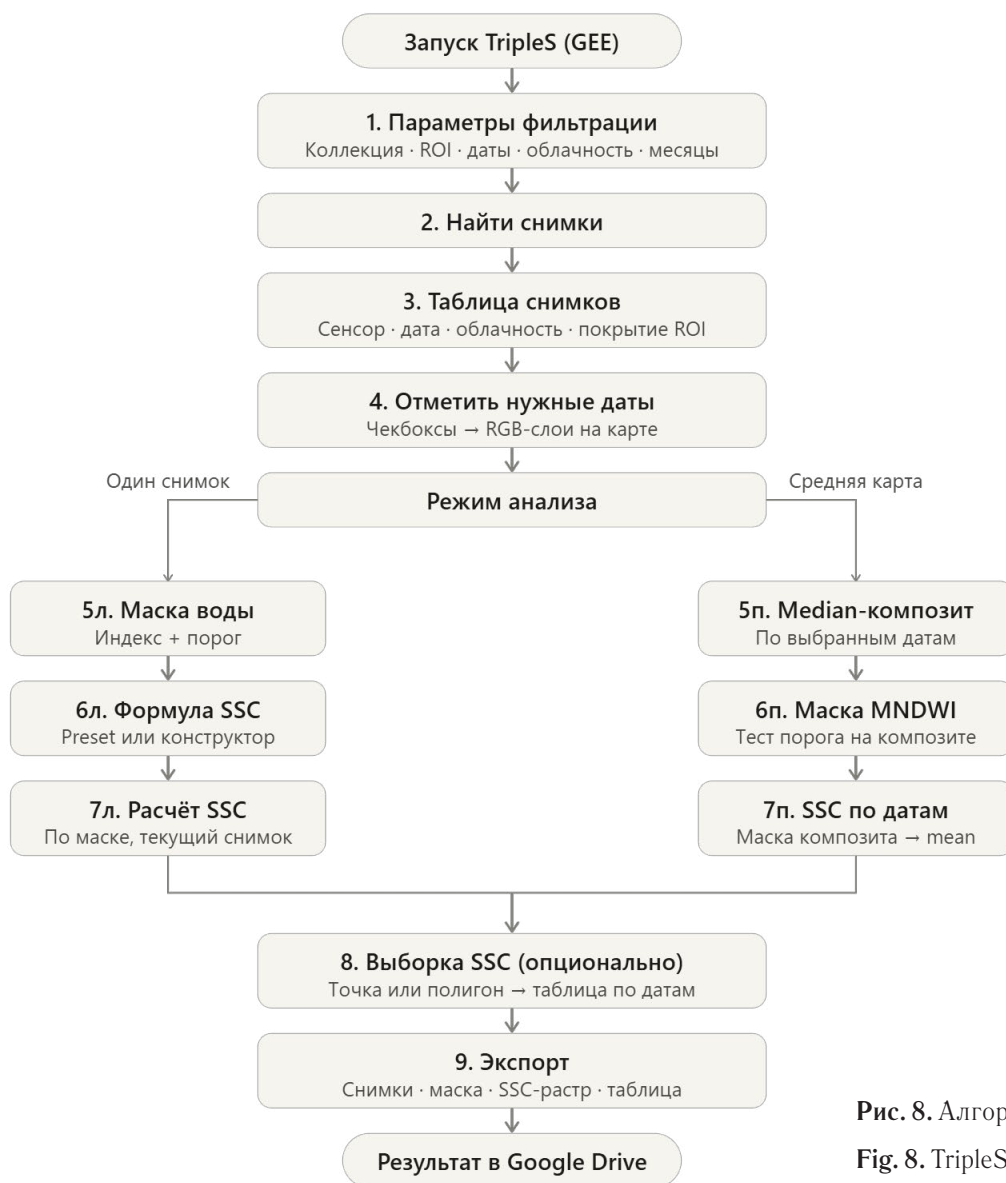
Запуск TripleS (GEE)

1. Параметры фильтрации
Коллекция · ROI · даты · облачность · месяцы

2. Найти снимки

3. Таблица снимков
Сенсор · дата · облачность · покрытие ROI

4. Отметить нужные даты
Чекбоксы → RGB-слои на карте

Один снимок

Режим анализа

Средняя карта

5л. Маска воды
Индекс + порог

6л. Формула SSC
Preset или конструктор

7л. Расчёт SSC
По маске, текущий снимок

5п. Median-композит
По выбранным датам

6п. Маска MNDWI
Тест порога на композите

7п. SSC по датам
Маска композита → mean

8. Выборка SSC (опционально)
Точка или полигон → таблица по датам

9. Экспорт
Снимки · маска · SSC-растр · таблица

Результат в Google Drive

Рис. 8. Алгор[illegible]

Fig. 8. TripleS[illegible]